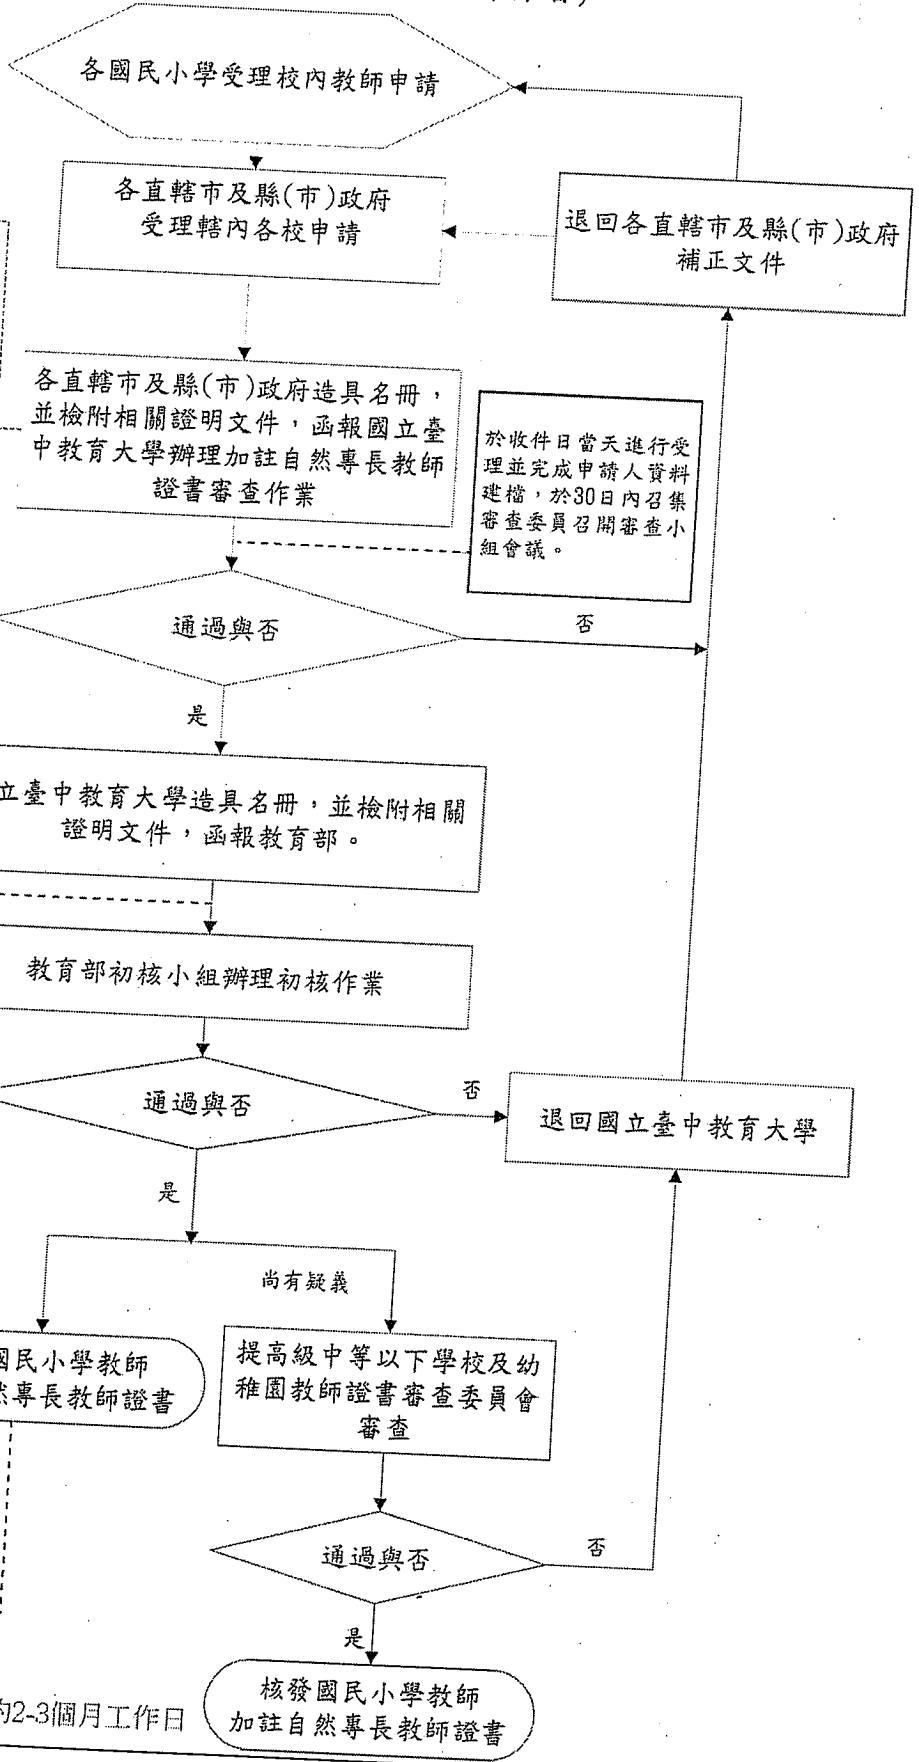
各國民小學受理校內教師申請

各直轄市及縣(市)政府受理轄內各校申請

退回各直轄市及縣(市)政府補正文件

各直轄市及縣(市)政府造具名冊，並檢附相關證明文件，函報國立臺中教育大學辦理加註自然專長教師證書審查作業

於收件日當天進行受理並完成申請人資料建檔，於30日內召集審查委員召開審查小組會議。

通過與否

否

是

立臺中教育大學造具名冊，並檢附相關證明文件，函報教育部。

教育部初核小組辦理初核作業

通過與否

否

退回國立臺中教育大學

是

尚有疑義

國民小學教師
然專長教師證書

提高級中等以下學校及幼稚園教師證書審查委員會審查

通過與否

否

是

約2-3個月工作日

核發國民小學教師加註自然專長教師證書